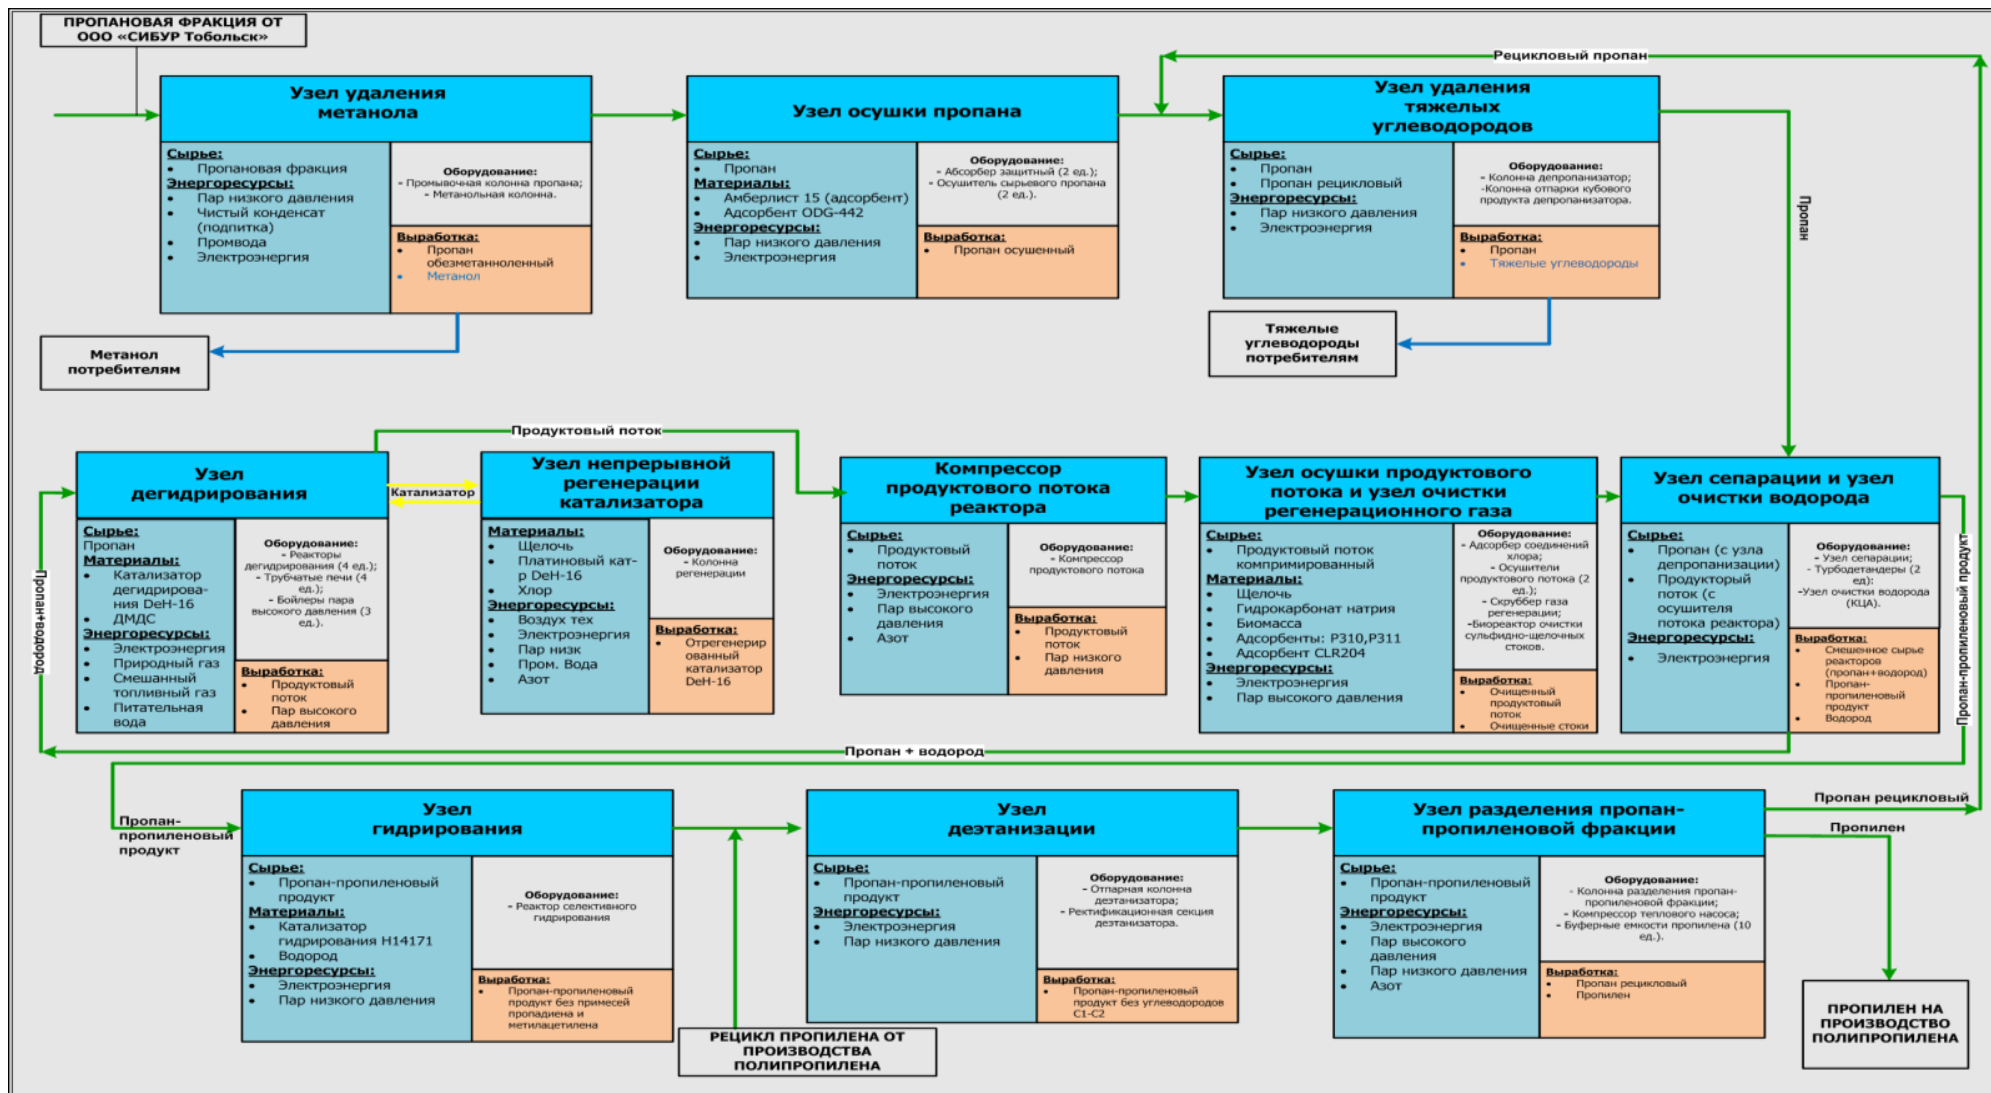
ПРОПАНОВАЯ ФРАКЦИЯ ОТ ООО «СИБУР Тобольск»

Узел удаления метанола

Сырье:
• Пропановая фракция
Энергоресурсы:
• Пар низкого давления
• Чистый конденсат (подпитка)
• Промвода
• Электроэнергия

Оборудование:
- Промывочная колонна пропана;
- Метанольная колонна.

Выработка:
• Пропан обезметаноненный
• Метанол

Метанол потребителям

Узел осушки пропана

Сырье:
• Пропан
Материалы:
• Амберлист 15 (адсорбент)
• Адсорбент ODG-442
Энергоресурсы:
• Пар низкого давления
• Электроэнергия

Оборудование:
- Абсорбер защитный (2 ед.);
- Осушитель сырьевого пропана (2 ед.).

Выработка:
• Пропан осушенный

Рецикловый пропан

Узел удаления тяжелых углеводородов

Сырье:
• Пропан
• Пропан рецикловый
Энергоресурсы:
• Пар низкого давления
• Электроэнергия

Оборудование:
- Колонна депропанизатор;
-Колонна отпарки кубового продукта депропанизатора.

Выработка:
• Пропан
• Тяжелые углеводороды

Тяжелые углеводороды потребителям

Пропан

Продуктовый поток

Узел дегидрирования

Сырье:
Пропан
Материалы:
• Катализатор дегидрирования DeH-16
• ДМДС
Энергоресурсы:
• Электроэнергия
• Природный газ
• Смешанный топливный газ
• Питательная вода

Оборудование:
- Реакторы дегидрирования (4 ед.);
- Трубчатые печи (4 ед.);
- Бойлеры пара высокого давления (3 ед.).

Выработка:
• Продуктовый поток
• Пар высокого давления

Катализатор

Узел непрерывной регенерации катализатора

Материалы:
• Щелочь
• Платиновый кат-р DeH-16
• Хлор
Энергоресурсы:
• Воздух тех
• Электроэнергия
• Пар низк
• Пром. Вода
• Азот

Оборудование:
- Колонна регенерации

Выработка:
• Отрегенерированный катализатор DeH-16

Компрессор продуктового потока реактора

Сырье:
• Продуктовый поток
Энергоресурсы:
• Электроэнергия
• Пар высокого давления
• Азот

Оборудование:
- Компрессор продуктового потока

Выработка:
• Продуктовый поток
• Пар низкого давления

Узел осушки продуктового потока и узел очистки регенерационного газа

Сырье:
• Продуктовый поток компримированный
Материалы:
• Щелочь
• Гидрокарбонат натрия
• Биомасса
• Адсорбенты: P310,P311
• Адсорбент CLR204
Энергоресурсы:
• Электроэнергия
• Пар высокого давления

Оборудование:
- Адсорбер соединений хлора;
- Осушители продуктового потока (2 ед.);
- Скруббер газа регенерации;
-Биореактор очистки сульфидно-щелочных стоков.

Выработка:
• Очищенный продуктовый поток
• Очищенные стоки

Узел сепарации и узел очистки водорода

Сырье:
• Пропан (с узла депропанизации)
• Продуктовый поток (с осушителя потока реактора)
Энергоресурсы:
• Электроэнергия

Оборудование:
- Узел сепарации;
- Турбодетандеры (2 ед):
-Узел очистки водорода (КЦА).

Выработка:
• Смешенное сырье реакторов (пропан+водород)
• Пропан-пропиленовый продукт
• Водород

Пропан-пропиленовый продукт

Пропан+водород

Пропан + водород

Пропан-пропиленовый продукт

Узел гидрирования

Сырье:
• Пропан-пропиленовый продукт
Материалы:
• Катализатор гидрирования H14171
• Водород
Энергоресурсы:
• Электроэнергия
• Пар низкого давления

Оборудование:
- Реактор селективного гидрирования

Выработка:
• Пропан-пропиленовый продукт без примесей пропадиена и метилацетилена

РЕЦИКЛ ПРОПИЛЕНА ОТ ПРОИЗВОДСТВА ПОЛИПРОПИЛЕНА

Узел деэтанизации

Сырье:
• Пропан-пропиленовый продукт
Энергоресурсы:
• Электроэнергия
• Пар низкого давления

Оборудование:
- Отпарная колонна деэтанизатора;
- Ректификационная секция деэтанизатора.

Выработка:
• Пропан-пропиленовый продукт без углеводородов C1-C2

Узел разделения пропан-пропиленовой фракции

Сырье:
• Пропан-пропиленовый продукт
Энергоресурсы:
• Электроэнергия
• Пар высокого давления
• Пар низкого давления
• Азот

Оборудование:
- Колонна разделения пропан-пропиленовой фракции;
- Компрессор теплового насоса;
- Буферные емкости пропилена (10 ед.).

Выработка:
• Пропан рецикловый
• Пропилен

Пропан рецикловый

Пропилен

ПРОПИЛЕН НА ПРОИЗВОДСТВО ПОЛИПРОПИЛЕНА